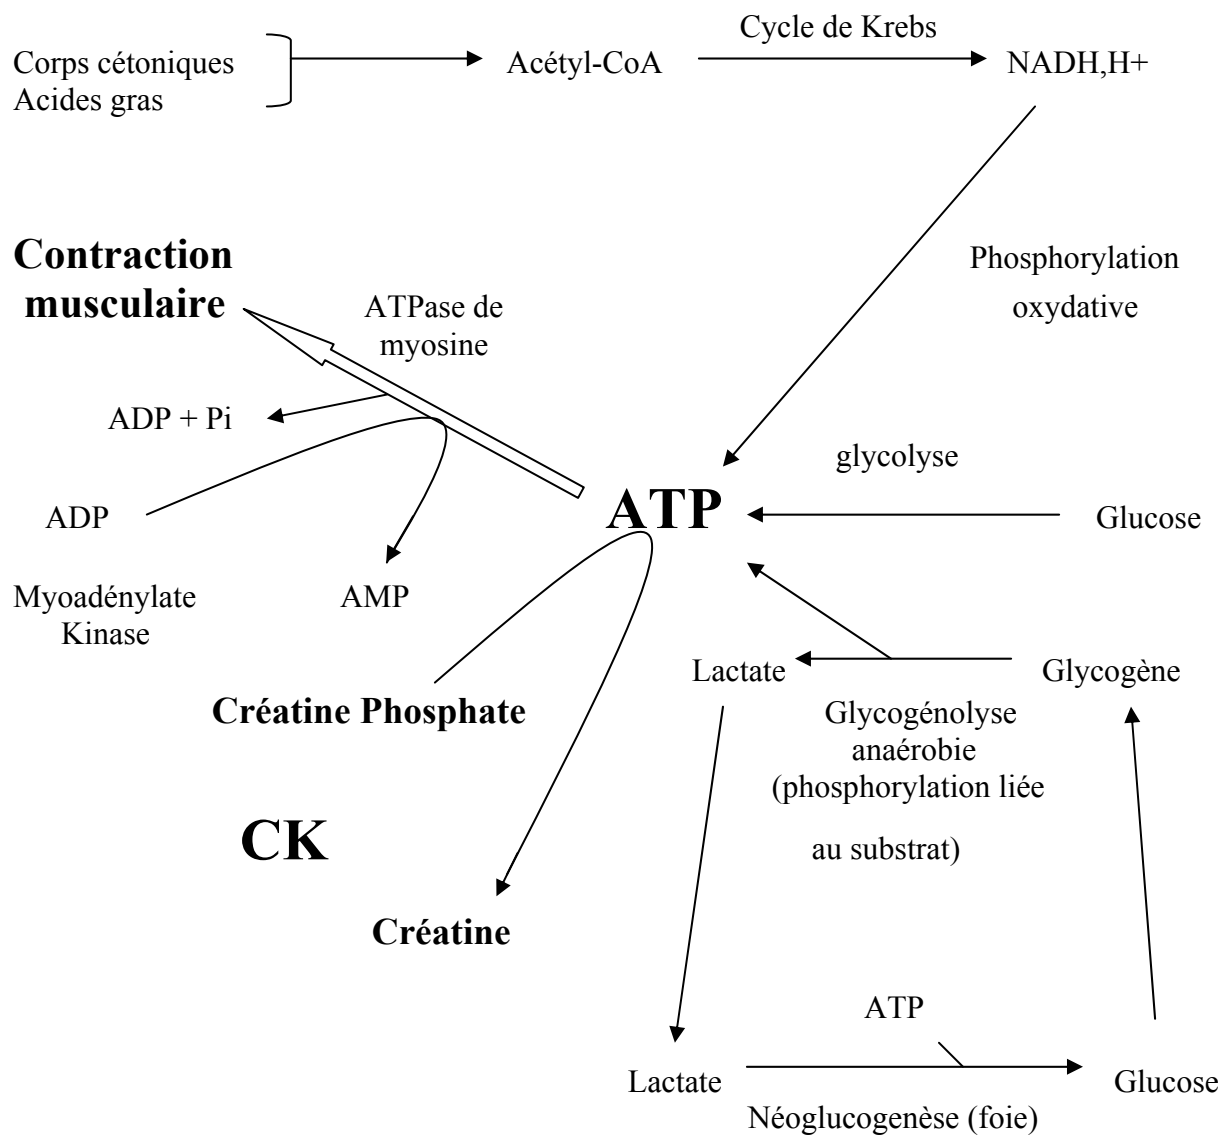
Corps cétoniques
Acides gras

Acétyl-CoA

Cycle de Krebs

NADH,H+

Contraction musculaire

ATPase de myosine

Phosphorylation oxydative

ADP + Pi

ADP

glycolyse

ATP

Glucose

Myoadénylate Kinase

AMP

Lactate

Glycogène

Créatine Phosphate

Glycogénolyse anaérobie (phosphorylation liée au substrat)

CK

Créatine

ATP

Lactate

Glucose

Néoglucogenèse (foie)